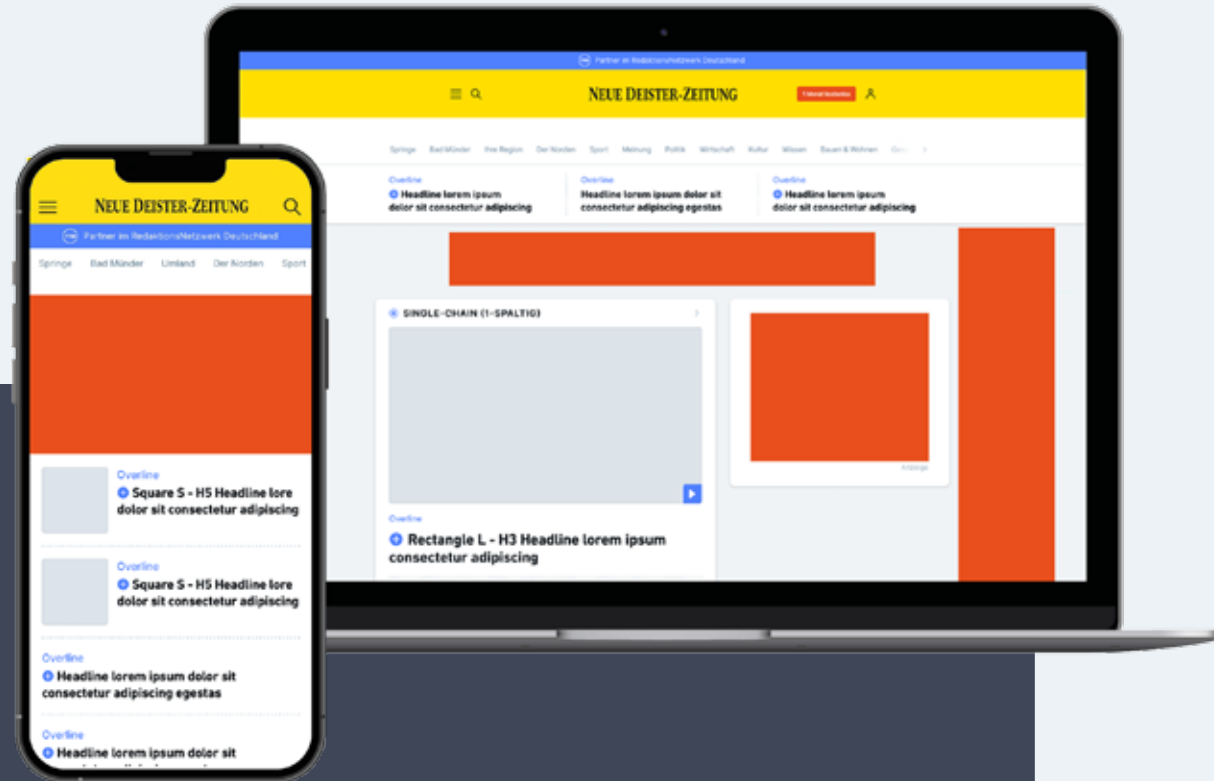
Partner im RedaktionsNetzwerk Deutschland

NEUE DEISTER-ZEITUNG

1 Monat kostenlos

Springe Bad Münder Ihre Region Der Norden Sport Meinung Politik Wirtschaft Kultur Wissen Bauen & Wohnen

Overline
Headline lorem ipsum dolor sit consectetur adipiscing

Overline
Headline lorem ipsum dolor sit consectetur adipiscing egestas

Overline
Headline lorem ipsum dolor sit consectetur adipiscing

SINGLE-CHAIN (1-SPALTIG)

Overline
Rectangle L - H3 Headline lorem ipsum consectetur adipiscing

Anzeige

NEUE DEISTER-ZEITUNG

Partner im RedaktionsNetzwerk Deutschland

Springe Bad Münder Umland Der Norden Sport

Overline
Square S - H5 Headline lore dolor sit consectetur adipiscing

Overline
Square S - H5 Headline lore dolor sit consectetur adipiscing

Overline
Headline lorem ipsum dolor sit consectetur adipiscing egestas

Overline
Headline lorem ipsum dolor sit